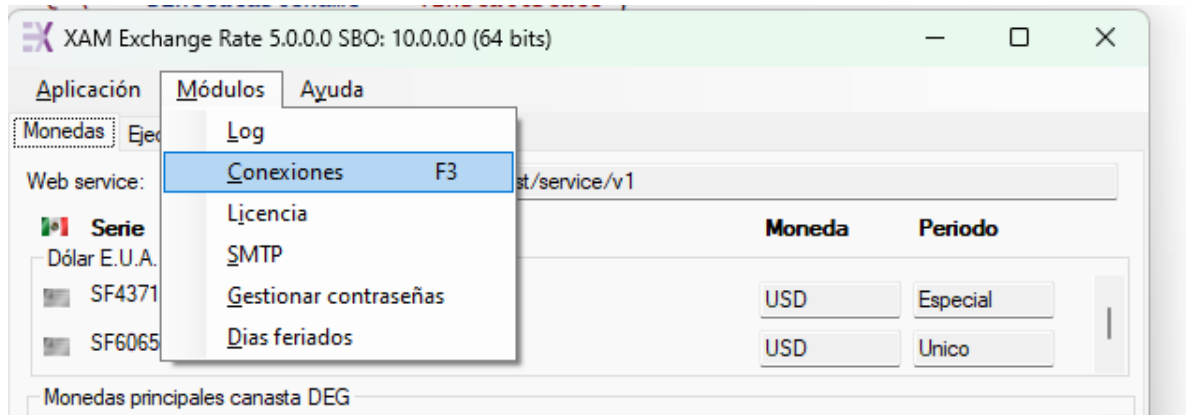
XAM Exchange Rate 5.0.0.0 SBO: 10.0.0.0 (64 bits)

Aplicación Módulos Ayuda

Monedas Ejec

Log
Conexiones F3
Licencia
SMTP
Gestionar contraseñas
Dias feriados

Web service: st/service/v1

Serie Moneda Periodo

Dólar E.U.A.

SF4371 USD Especial

SF6065 USD Unico

Monedas principales canasta DEG